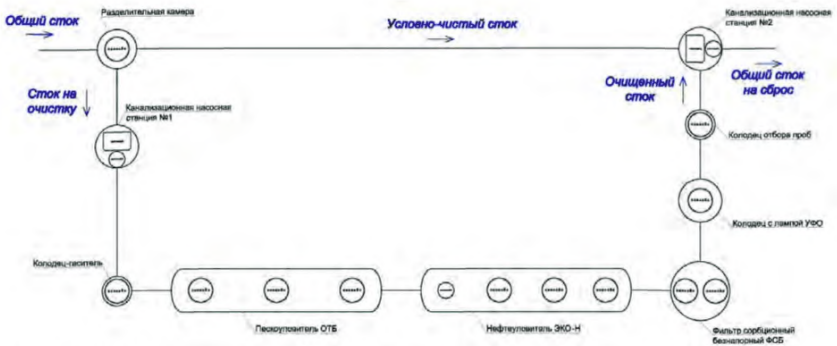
Общий сток

Разделительная камера

Условно-чистый сток

Канализационная насосная станция №2

Общий сток на сброс

Очищенный сток

Сток на очистку

Канализационная насосная станция №1

Колодец отбора проб

Колодец с лампой УФО

Колодец-гаситель

Пескоуловитель ОТБ

Нефтеуловитель ЭКО-Н

Фильтр сорбционный безнапорный ФСБ